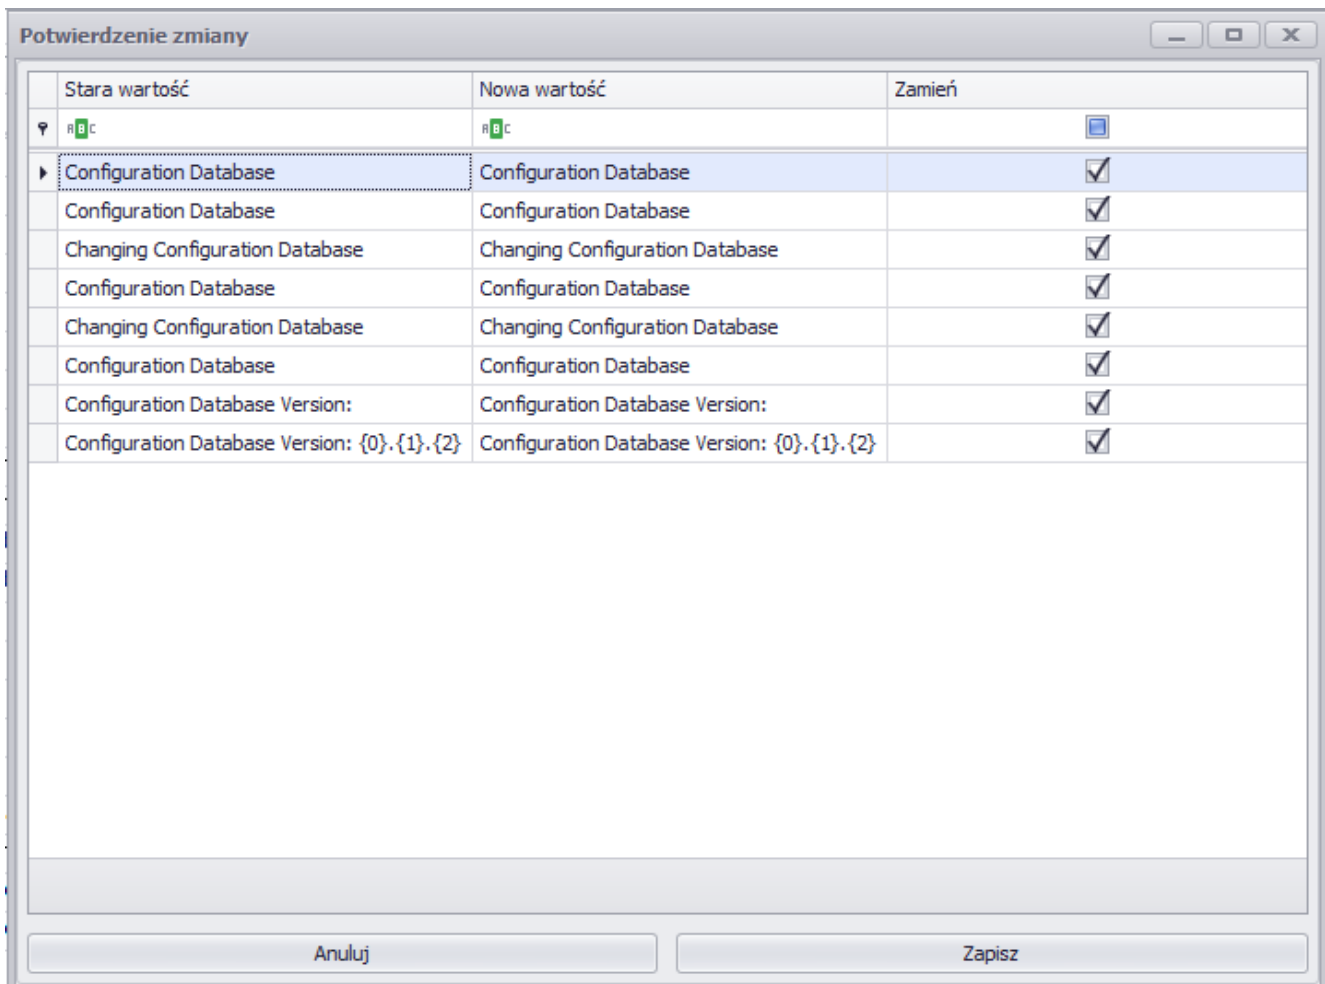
Potwierdzenie zmiany

| Stara wartość | Nowa wartość | Zamień |
|---|---|---|
| ABC | ABC | |
| Configuration Database | Configuration Database | |
| Configuration Database | Configuration Database | |
| Changing Configuration Database | Changing Configuration Database | |
| Configuration Database | Configuration Database | |
| Changing Configuration Database | Changing Configuration Database | |
| Configuration Database | Configuration Database | |
| Configuration Database Version: | Configuration Database Version: | |
| Configuration Database Version: {0}.{1}.{2} | Configuration Database Version: {0}.{1}.{2} | |

Anuluj
Zapisz